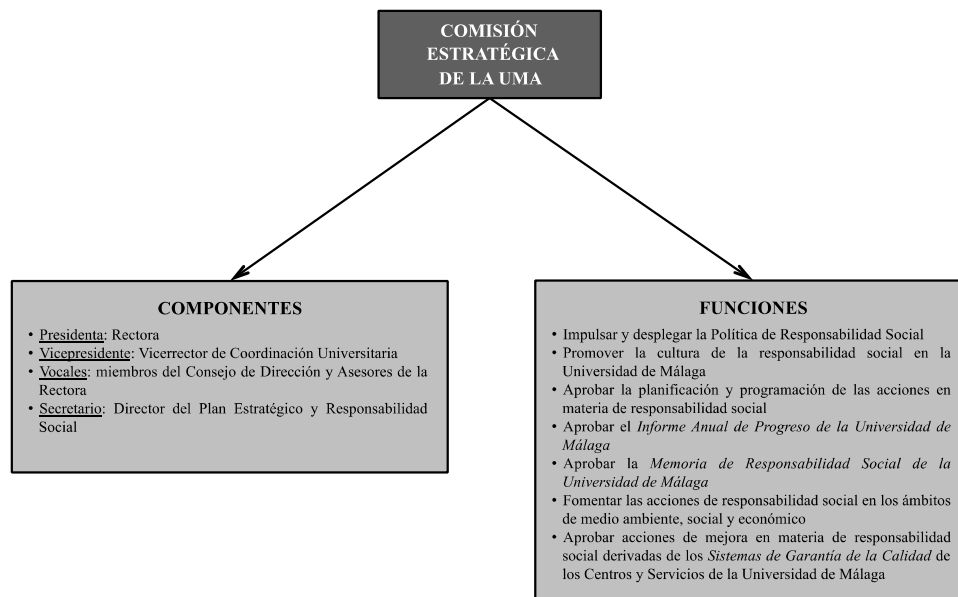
COMISIÓN ESTRATÉGICA DE LA UMA

COMPONENTES

• Presidenta: Rectora
• Vicepresidente: Vicerrector de Coordinación Universitaria
• Vocales: miembros del Consejo de Dirección y Asesores de la Rectora
• Secretario: Director del Plan Estratégico y Responsabilidad Social

FUNCIONES

• Impulsar y desplegar la Política de Responsabilidad Social
• Promover la cultura de la responsabilidad social en la Universidad de Málaga
• Aprobar la planificación y programación de las acciones en materia de responsabilidad social
• Aprobar el *Informe Anual de Progreso de la Universidad de Málaga*
• Aprobar la *Memoria de Responsabilidad Social de la Universidad de Málaga*
• Fomentar las acciones de responsabilidad social en los ámbitos de medio ambiente, social y económico
• Aprobar acciones de mejora en materia de responsabilidad social derivadas de los *Sistemas de Garantía de la Calidad* de los Centros y Servicios de la Universidad de Málaga